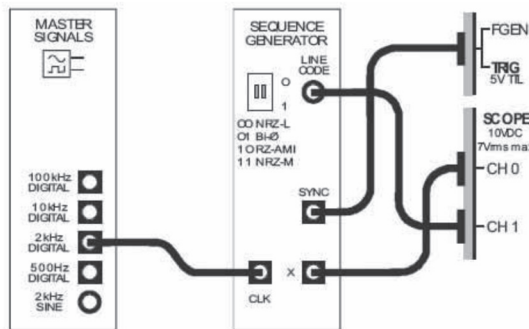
MASTER SIGNALS

100kHz DIGITAL
10kHz DIGITAL
2kHz DIGITAL
500Hz DIGITAL
2kHz SINE

SEQUENCE GENERATOR

LINE CODE
0
1

00 NRZ-L
01 Bi-Ø
10 RZ-AMI
11 NRZ-M

SYNC

CLK
X

FGEN
TRIG 5V TTL

SCOPE 10VDC 7Vrms max

CH 0
CH 1